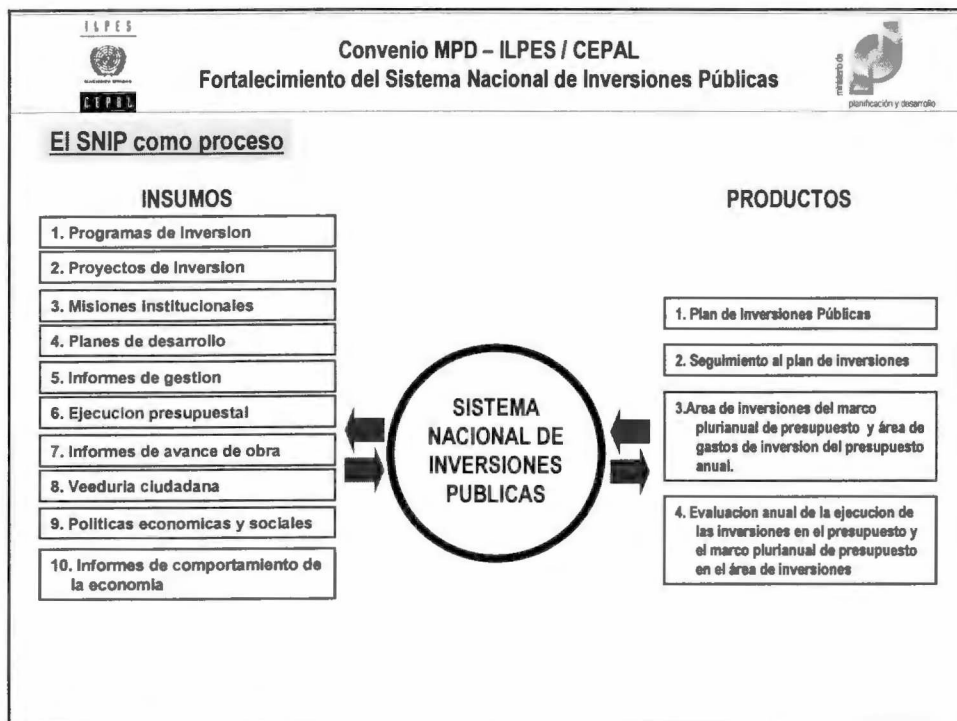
ILPES

CEPAL

Convenio MPD – ILPES / CEPAL
Fortalecimiento del Sistema Nacional de Inversiones Públicas

ministerio de
planificación y desarrollo

El SNIP como proceso

INSUMOS

1. Programas de inversion
2. Proyectos de inversion
3. Misiones institucionales
4. Planes de desarrollo
5. Informes de gestion
6. Ejecucion presupuestal
7. Informes de avance de obra
8. Veeduria ciudadana
9. Politicas economicas y sociales
10. Informes de comportamiento de la economia

SISTEMA NACIONAL DE INVERSIONES PUBLICAS

PRODUCTOS

1. Plan de inversiones Públicas
2. Seguimiento al plan de inversiones
3.Area de inversiones del marco plurianual de presupuesto y área de gastos de inversion del presupuesto anual.
4. Evaluacion anual de la ejecucion de las inversiones en el presupuesto y el marco plurianual de presupuesto en el área de inversiones